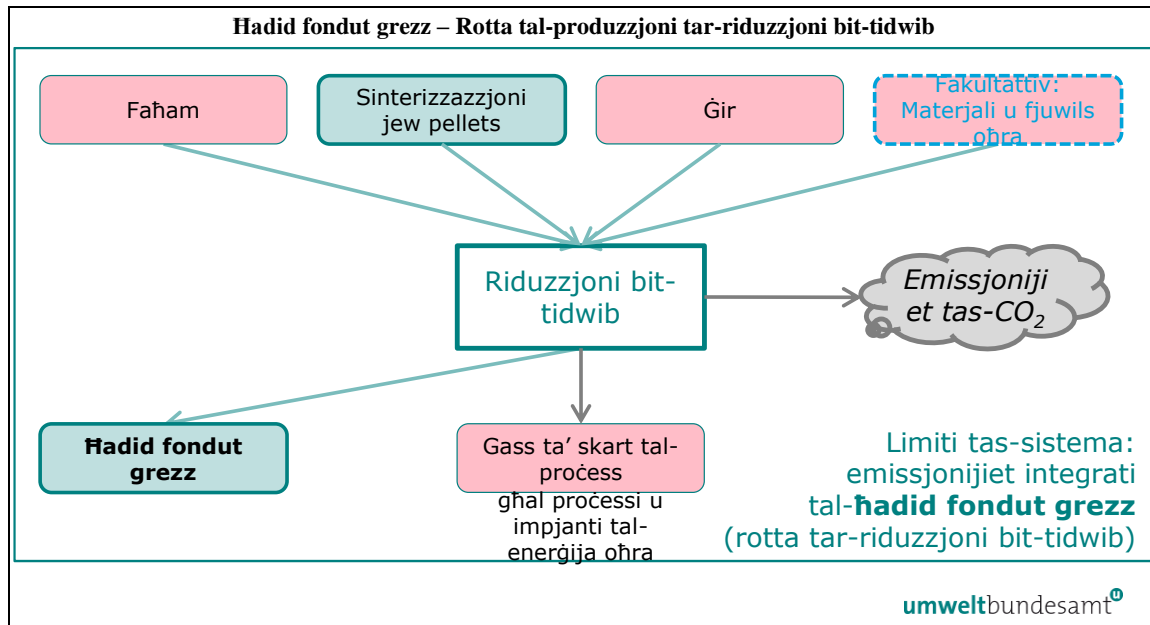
Ħadid fondut grezz – Rotta tal-produzzjoni tar-riduzzjoni bit-tidwib

Faħam

Sinterizzazzjoni jew pellets

Ġir

Fakultattiv: Materjali u fjuwils oħra

Riduzzjoni bit-tidwib

Emissjonijiet tas-$CO_2$

Ħadid fondut grezz

Gass ta' skart tal-proċess għal proċessi u impjanti tal-enerġija oħra

Limiti tas-sistema: emissjonijiet integrati tal-ħadid fondut grezz (rotta tar-riduzzjoni bit-tidwib)

umweltbundesamt